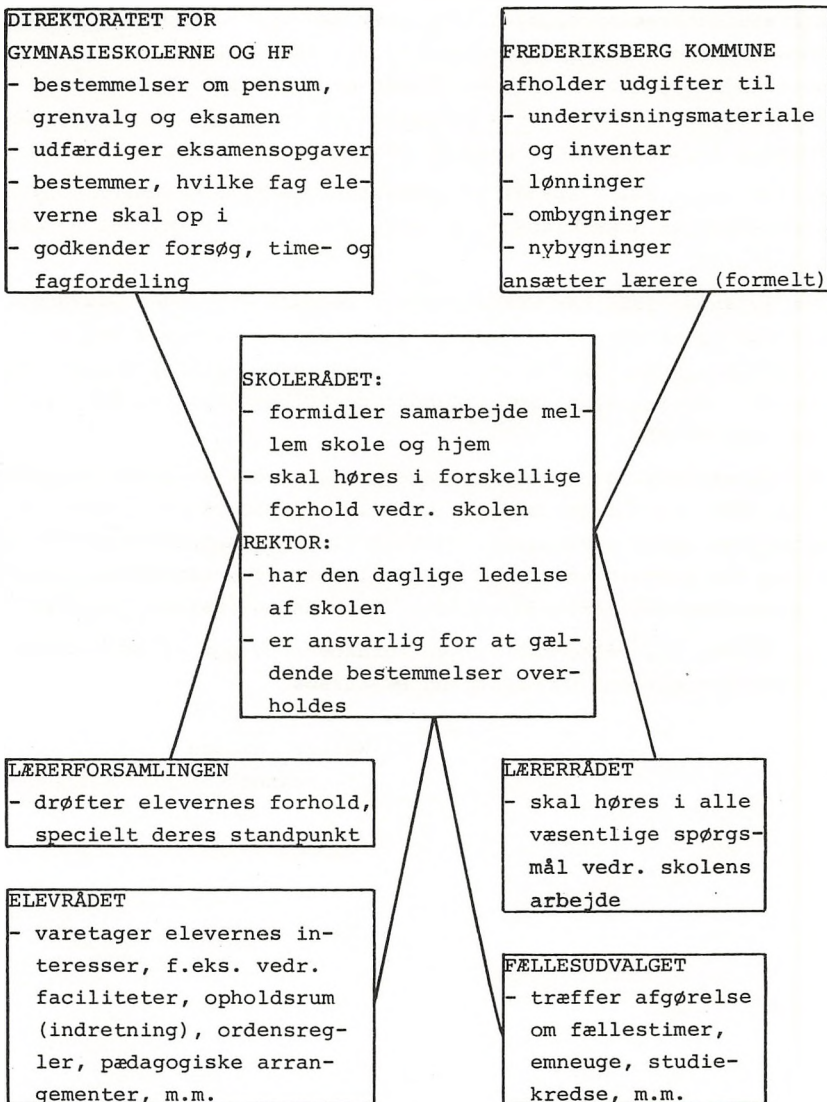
DIREKTORATET FOR GYMNASIESKOLERNE OG HF
- bestemmelser om pensum, grenvalg og eksamen
- udfærdiger eksamensopgaver
- bestemmer, hvilke fag eleverne skal op i
- godkender forsøg, time- og fagfordeling

FREDERIKSBERG KOMMUNE
afholder udgifter til
- undervisningsmateriale og inventar
- lønninger
- ombygninger
- nybygninger
ansætter lærere (formelt)

SKOLERÅDET:
- formidler samarbejde mellem skole og hjem
- skal høres i forskellige forhold vedr. skolen
REKTOR:
- har den daglige ledelse af skolen
- er ansvarlig for at gældende bestemmelser overholdes

LÆRERFORSAMLINGEN
- drøfter elevernes forhold, specielt deres standpunkt

LÆRERRÅDET
- skal høres i alle væsentlige spørgsmål vedr. skolens arbejde

ELEVRÅDET
- varetager elevernes interesser, f.eks. vedr. faciliteter, opholdsrum (indretning), ordensregler, pædagogiske arrangementer, m.m.

FÆLLESUDVALGET
- træffer afgørelse om fællestimer, emneuge, studiekredse, m.m.